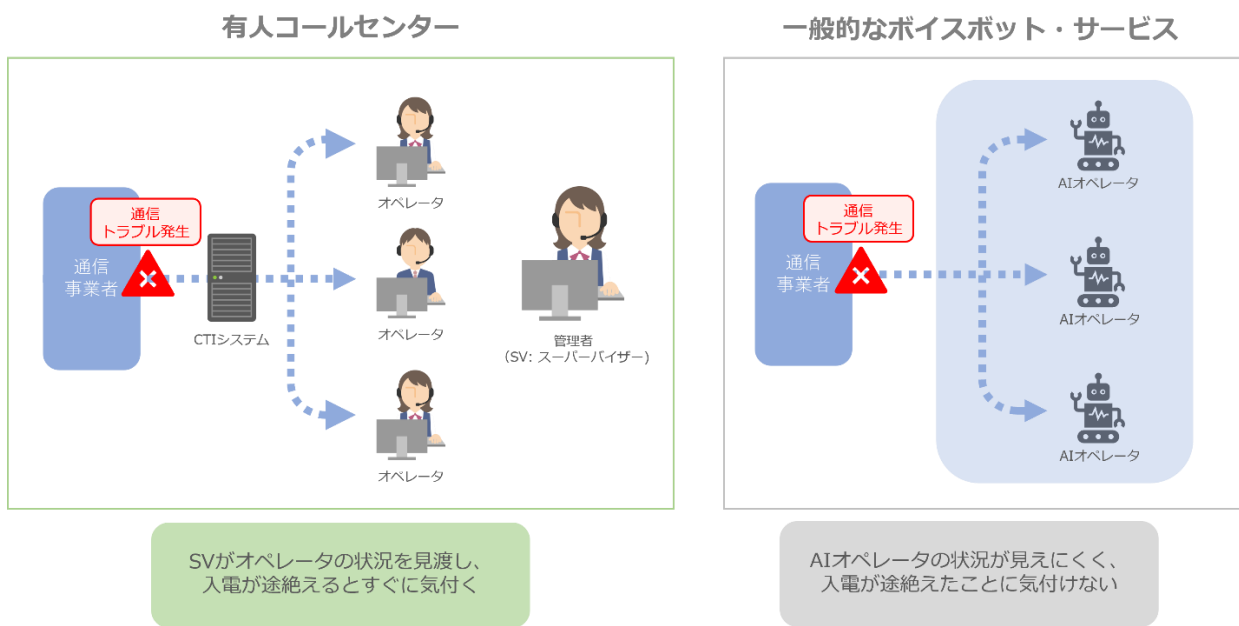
有人コールセンター

通信事業者

通信
トラブル発生

CTIシステム

オペレータ

オペレータ

オペレータ

管理者
（SV: スーパーバイザー）

SVがオペレータの状況を見渡し、入電が途絶えるとすぐに気付く

一般的なボイスボット・サービス

通信事業者

通信
トラブル発生

AIオペレータ

AIオペレータ

AIオペレータ

AIオペレータの状況が見えにくく、入電が途絶えたことに気付けない